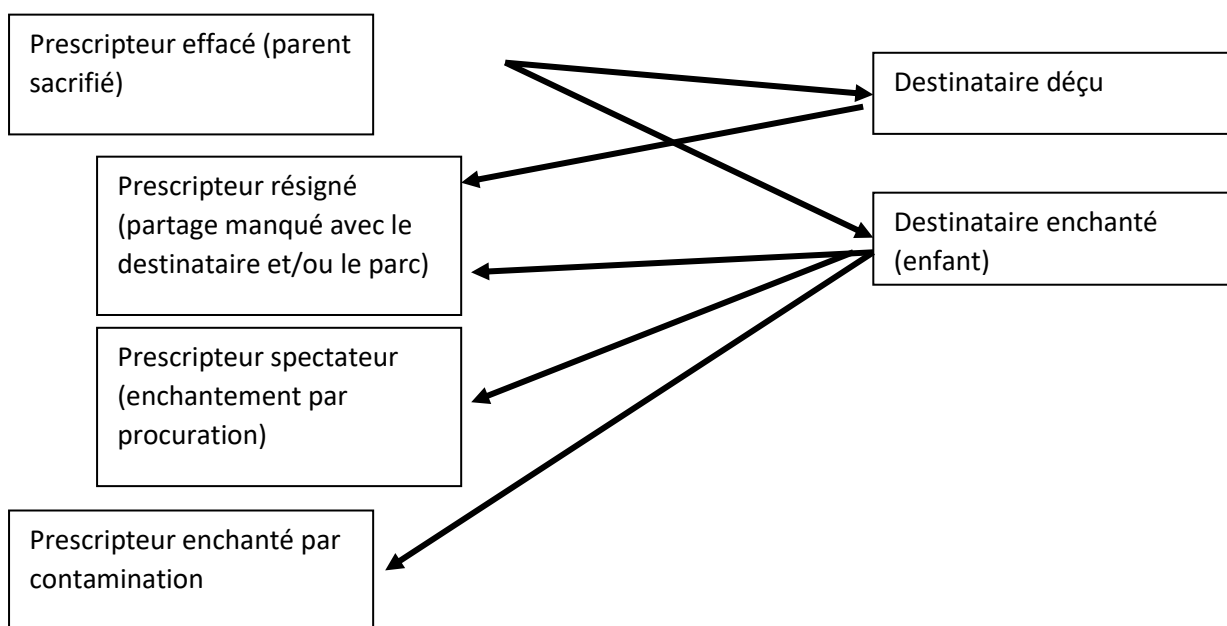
Prescripteur effacé (parent sacrifié)

Destinataire déçu

Prescripteur résigné (partage manqué avec le destinataire et/ou le parc)

Destinataire enchanté (enfant)

Prescripteur spectateur (enchantement par procuration)

Prescripteur enchanté par contamination